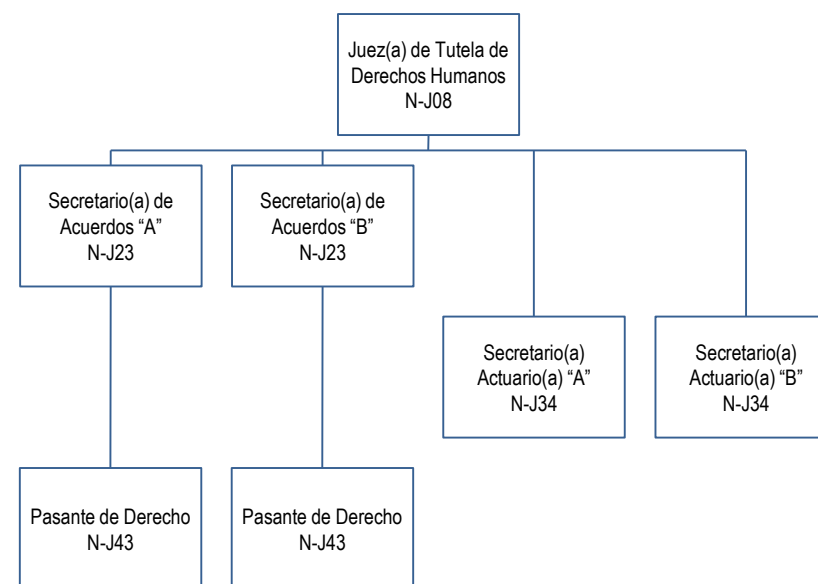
Juez(a) de Tutela de Derechos Humanos
N-J08

Secretario(a) de Acuerdos “A”
N-J23

Secretario(a) de Acuerdos “B”
N-J23

Secretario(a) Actuario(a) “A”
N-J34

Secretario(a) Actuario(a) “B”
N-J34

Pasante de Derecho
N-J43

Pasante de Derecho
N-J43